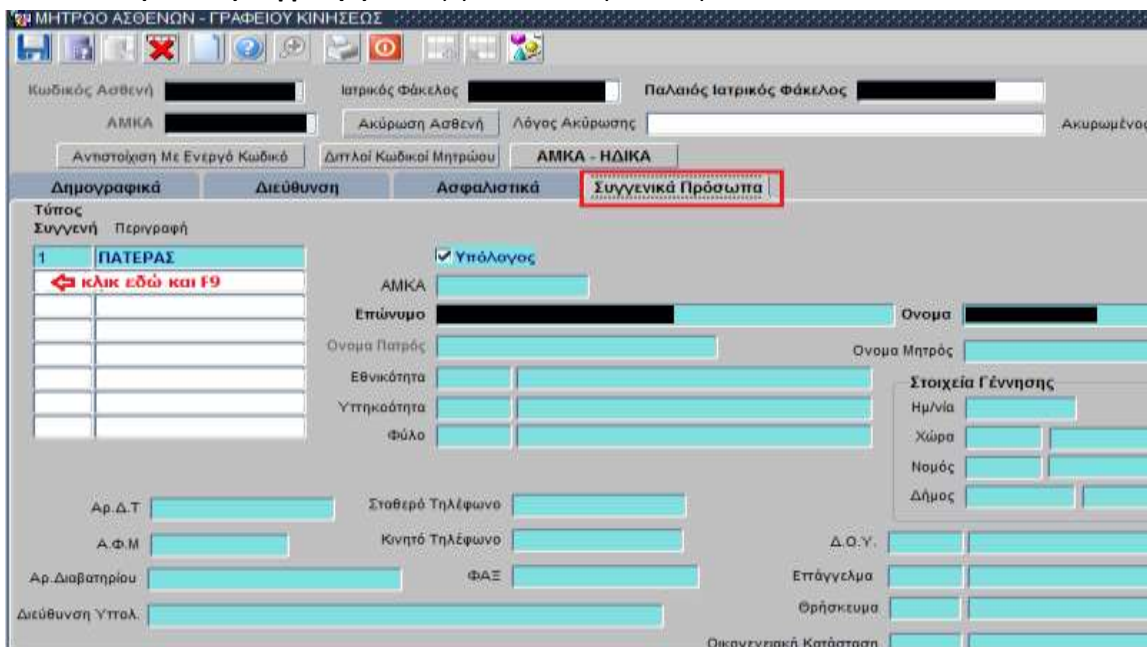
ΜΗΤΡΩΟ ΑΣΘΕΝΩΝ - ΓΡΑΦΕΙΟΥ ΚΙΝΗΣΕΩΣ

Κωδικός Ασθενή
Ιατρικός Φάκελος
Παλαιός Ιατρικός Φάκελος
ΑΜΚΑ
Ακύρωση Ασθενή
Λόγος Ακύρωσης
Ακυρωμένος
Αντιστοίχιση Με Ενεργό Κωδικό
Διπλοί Κωδικοί Μητρώου
ΑΜΚΑ - ΗΔΙΚΑ

Δημογραφικά
Διεύθυνση
Ασφαλιστικά
Συγγενικά Πρόσωπα

Τύπος Συγγενή
Περιγραφή
1
ΠΑΤΕΡΑΣ
κλικ εδώ και F9

Υπόλογος
ΑΜΚΑ
Επώνυμο
Ονομα
Ονομα Πατρός
Ονομα Μητρός
Εθνικότητα
Υπηκοότητα
Φύλο
Στοιχεία Γέννησης
Ημ/νία
Χώρα
Νομός
Δήμος
Αρ.Δ.Τ
Σταθερό Τηλέφωνο
Α.Φ.Μ
Κινητό Τηλέφωνο
Δ.Ο.Υ.
Αρ.Διαβατηρίου
ΦΑΞ
Επάγγελμα
Διεύθυνση Υπολ.
Θρήσκευμα
Οικογενειακή Κατάσταση